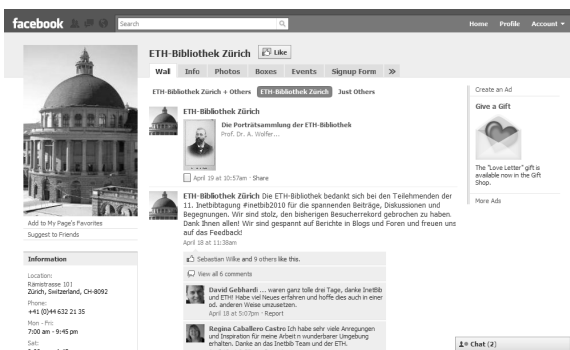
facebook Search

Home Profile Account

ETH-Bibliothek Zürich Like

Wall Info Photos Boxes Events Signup Form »

ETH-Bibliothek Zürich + Others ETH-Bibliothek Zürich Just Others

ETH-Bibliothek Zürich

Die Porträtsammlung der ETH-Bibliothek
Prof. Dr. A. Wolfer...

April 19 at 10:57am · Share

ETH-Bibliothek Zürich Die ETH-Bibliothek bedankt sich bei den Teilnehmenden der 11. Inetbibtagung #inetbib2010 für die spannenden Beiträge, Diskussionen und Begegnungen. Wir sind stolz, den bisherigen Besucherrekord gebrochen zu haben. Dank Ihnen allen! Wir sind gespannt auf Berichte in Blogs und Foren und freuen uns auf das Feedback!
April 18 at 11:38am

Sebastian Wilke and 9 others like this.

View all 6 comments

David Gebhardi ... waren ganz tolle drei Tage, danke InetBib und ETH! Habe viel Neues erfahren und hoffe dies auch in einer od. anderen Weise umzusetzen.
April 18 at 5:07pm · Report

Regina Caballero Castro Ich habe sehr viele Anregungen und Inspiration für meine Arbeit n wunderbarer Umgebung erhalten. Danke an das Inetbib Team und der ETH.

Add to My Page's Favorites
Suggest to Friends

Information

Location:
Rämistrasse 101
Zurich, Switzerland, CH-8092

Phone:
+41 (0)44 632 21 35

Mon - Fri:
7:00 am - 9:45 pm

Sat:
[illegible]

Create an Ad

Give a Gift

The "Love Letter" gift is available now in the Gift Shop.

More Ads

Chat (2)